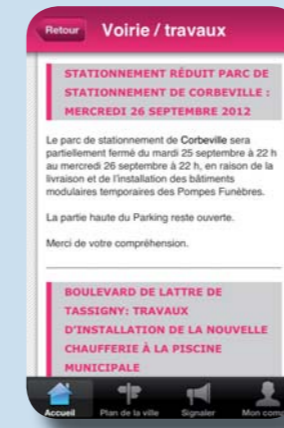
Retour Voirie / travaux

STATIONNEMENT RÉDUIT PARC DE STATIONNEMENT DE CORBEVILLE : MERCREDI 26 SEPTEMBRE 2012

Le parc de stationnement de Corbeville sera partiellement fermé du mardi 25 septembre à 22 h au mercredi 26 septembre à 22 h, en raison de la livraison et de l'installation des bâtiments modulaires temporaires des Pompes Funèbres.

La partie haute du Parking reste ouverte.

Merci de votre compréhension.

BOULEVARD DE LATTRE DE TASSIGNY: TRAVAUX D'INSTALLATION DE LA NOUVELLE CHAUFFERIE À LA PISCINE MUNICIPALE

Accueil Plan de la ville Signaler Mon com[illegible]